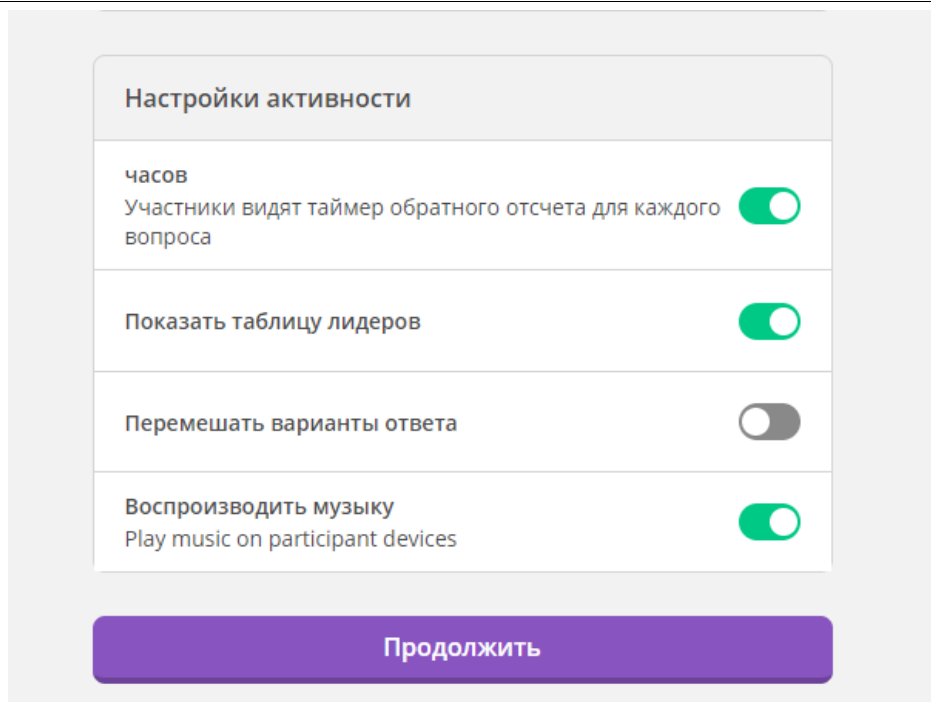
Настройки активности

часов
Участники видят таймер обратного отсчета для каждого вопроса

Показать таблицу лидеров

Перемешать варианты ответа

Воспроизводить музыку
Play music on participant devices

Продолжить